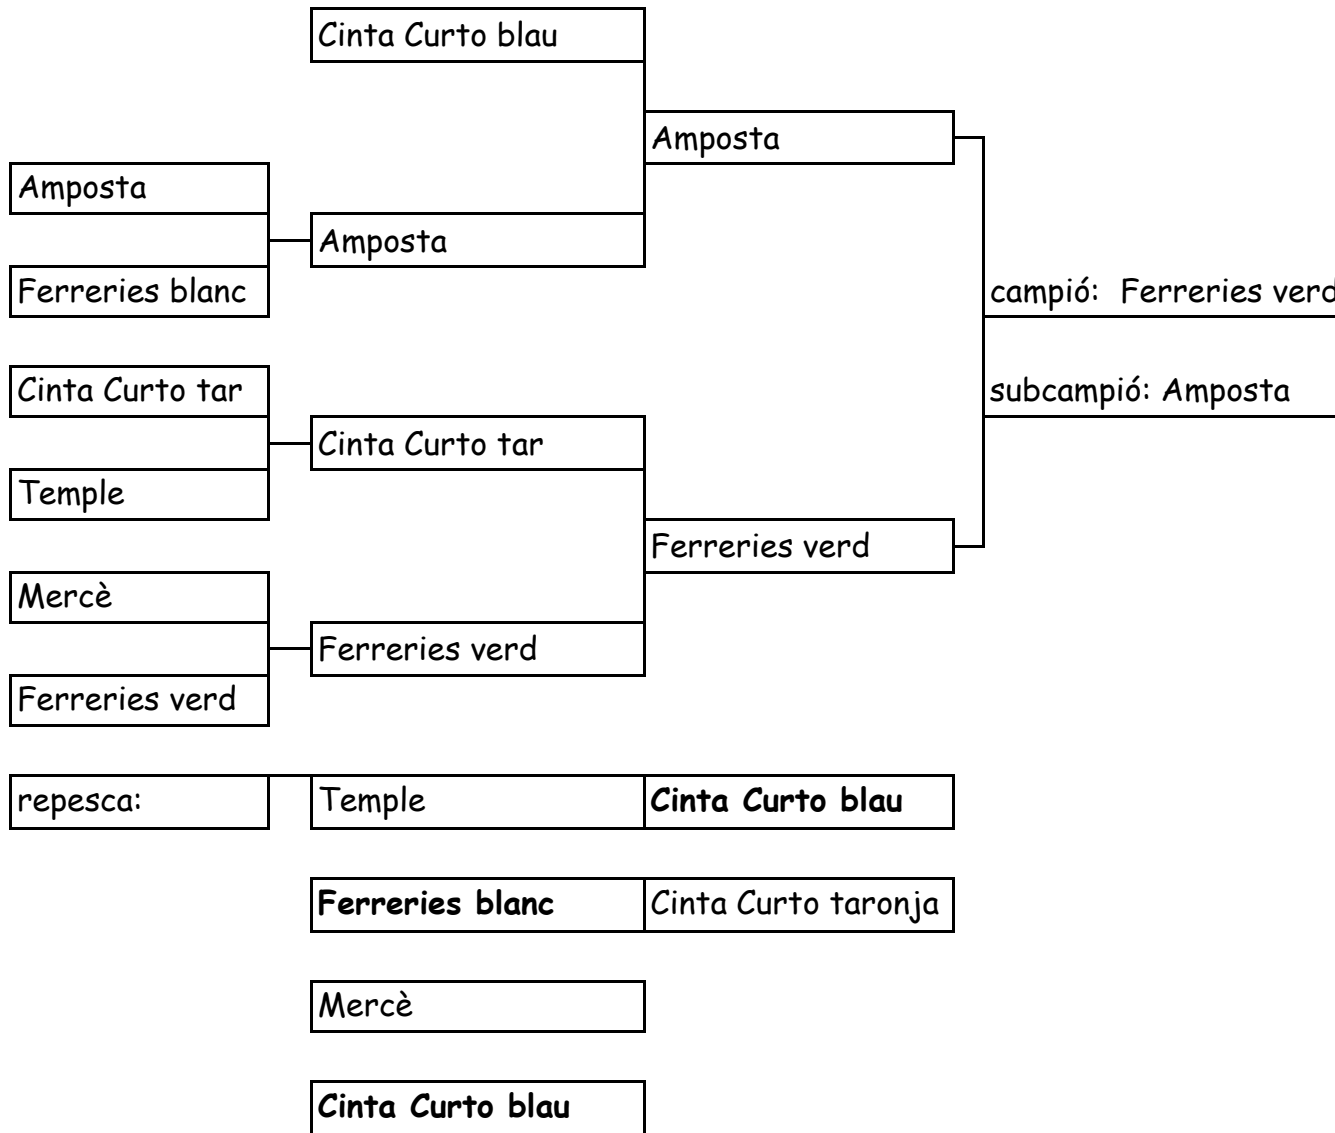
Cinta Curto blau

Amposta

Amposta

Amposta

Ferreries blanc

campió: Ferreries verd

subcampió: Amposta

Cinta Curto tar

Cinta Curto tar

Temple

Ferreries verd

Mercè

Ferreries verd

Ferreries verd

repesca:

| Temple | **Cinta Curto blau** |
|---|---|
| **Ferreries blanc** | Cinta Curto taronja |

Mercè

**Cinta Curto blau**